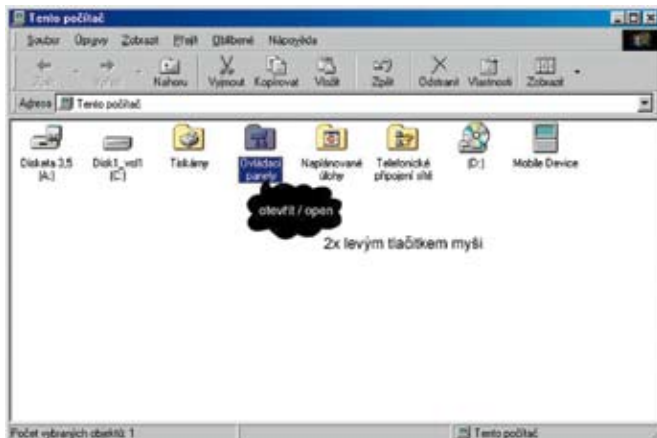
Tento počítač

Soubor Úpravy Zobrazit Přejít Oblíbené Nápověda

Zpět Vpřed Nahoru Vyjmout Kopírovat Vložit Zpět Odstranit Vlastnosti Zobrazit

Adresa Tento počítač

Disketa 3,5 (A:)
Disk1_vol1 (C:)
Tiskárny
Ovládací panely
Naplánované úlohy
Telefonické připojení sítě
(D:)
Mobile Device

otevřít / open

2x levým tlačítkem myši

Počet vybraných objektů: 1

Tento počítač